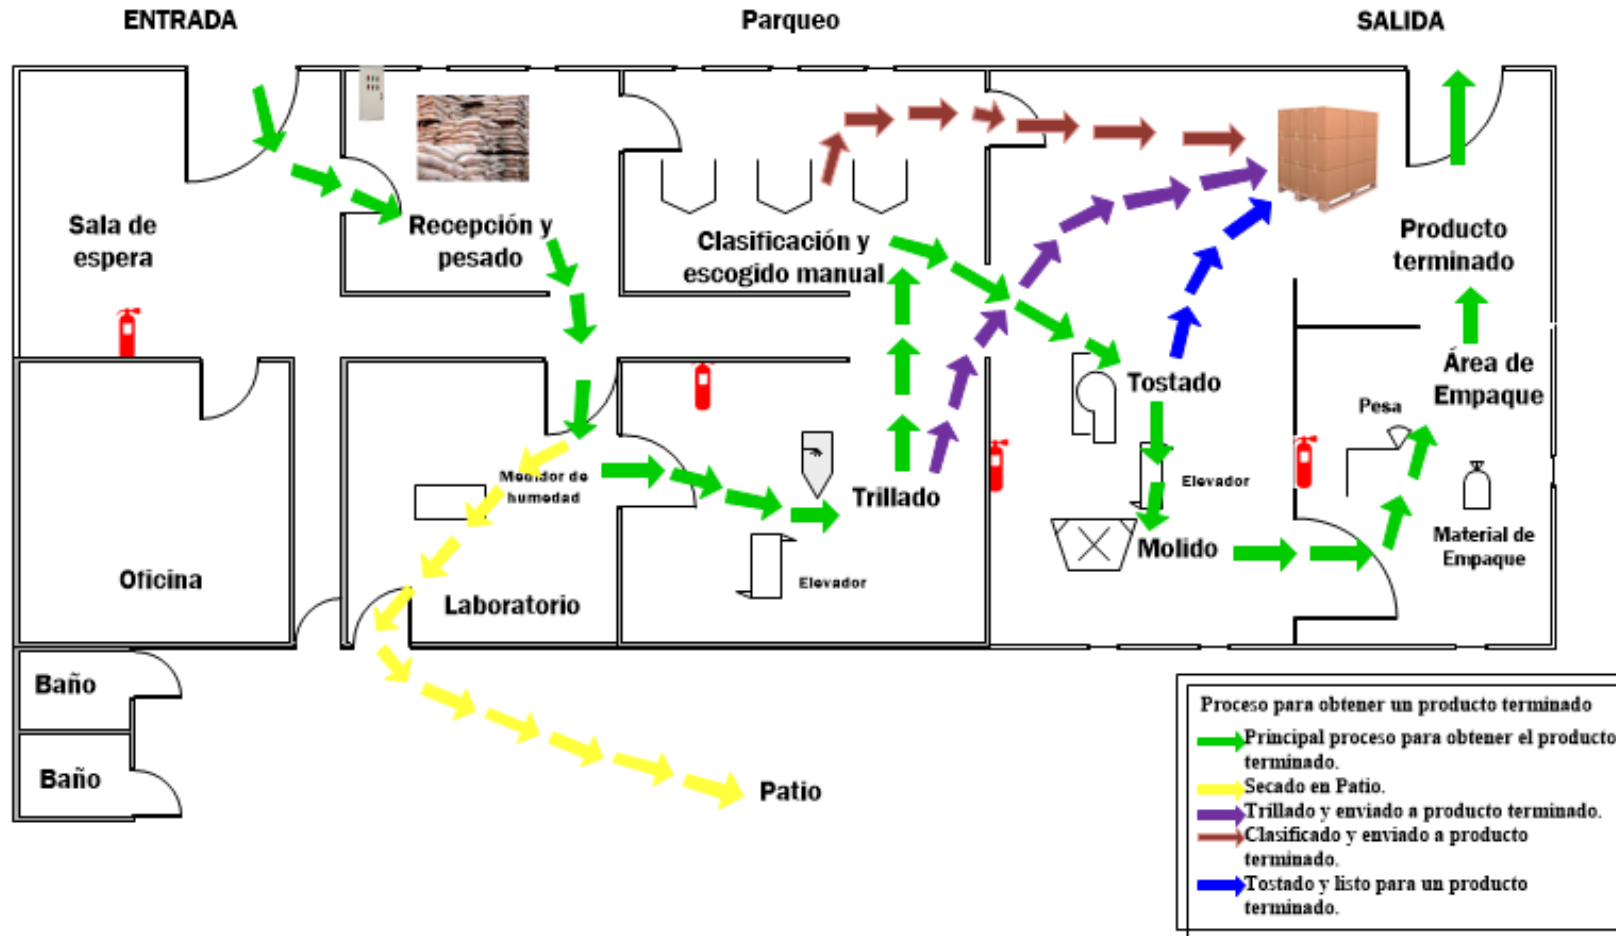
ENTRADA

Parqueo

SALIDA

Sala de espera

Recepción y pesado

Clasificación y escogido manual

Producto terminado

Tostado

Área de Empaque

Pesa

Medidor de humedad

Trillado

Elevador

Material de Empaque

Molido

Oficina

Laboratorio

Elevador

Baño

Baño

Patio

Proceso para obtener un producto terminado
Principal proceso para obtener el producto terminado.
Secado en Patio.
Trillado y enviado a producto terminado.
Clasificado y enviado a producto terminado.
Tostado y listo para un producto terminado.